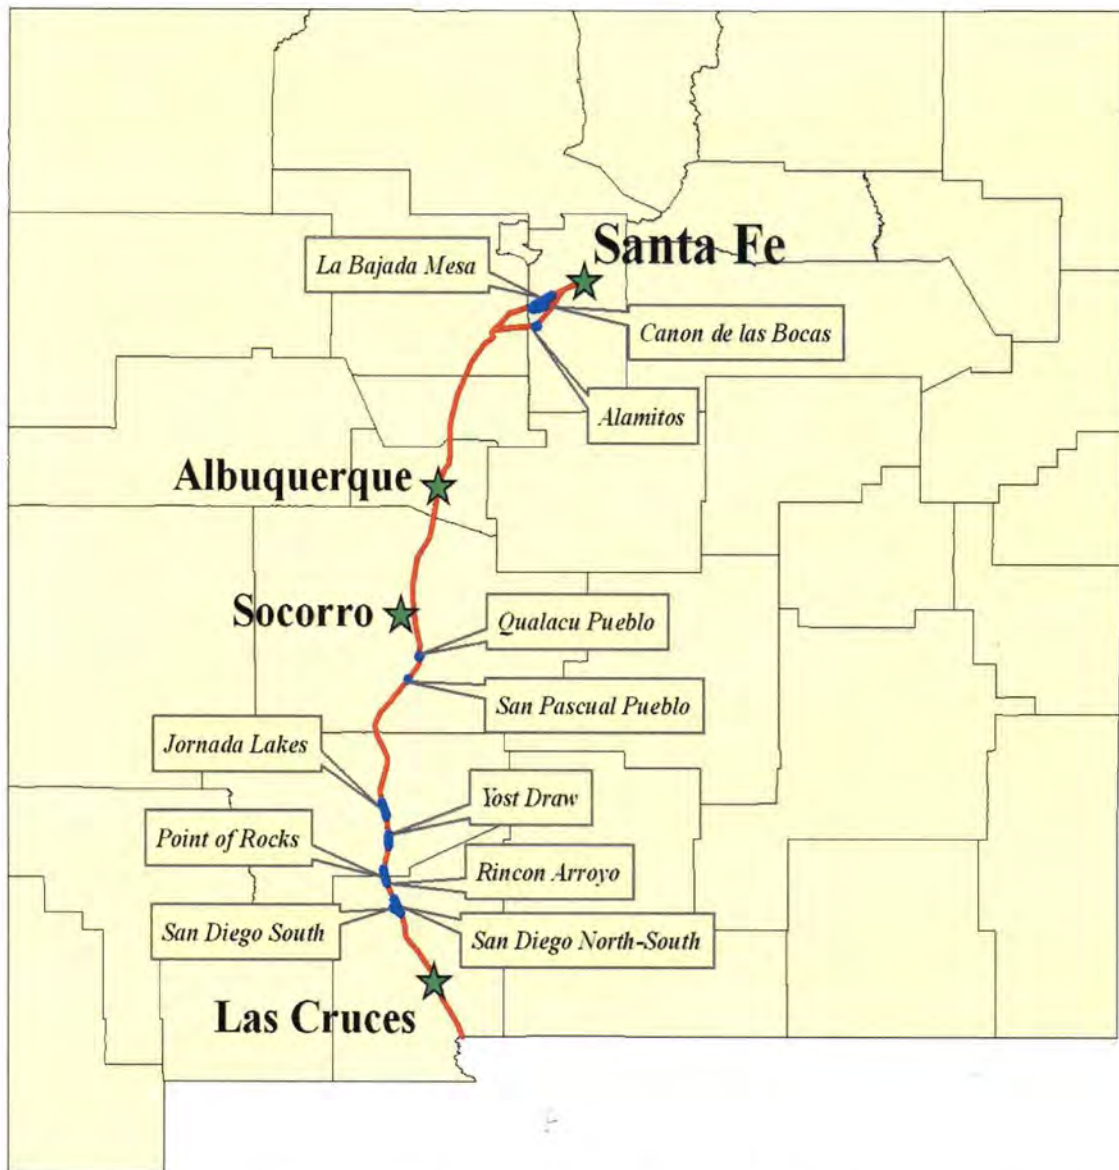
Santa Fe

La Bajada Mesa

Canon de las Bocas

Alamitos

Albuquerque

Socorro

Qualacu Pueblo

San Pascual Pueblo

Jornada Lakes

Yost Draw

Point of Rocks

Rincon Arroyo

San Diego South

San Diego North-South

Las Cruces